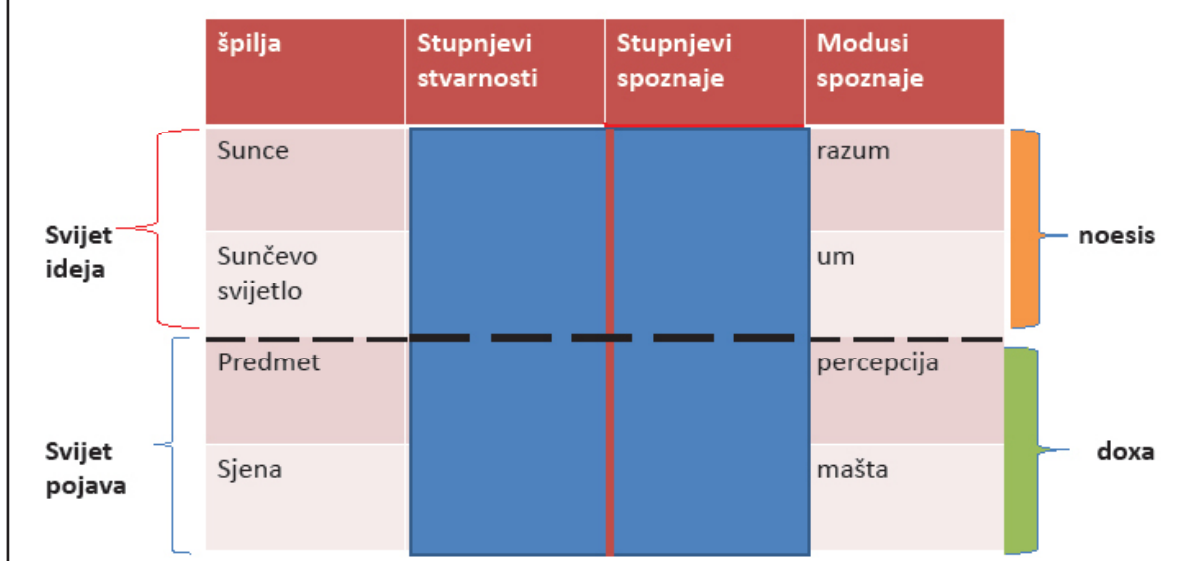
| špilja | Stupnjevi stvarnosti | Stupnjevi spoznaje | Modusi spoznaje |
|---|---|---|---|
| Sunce | | | razum |
| Sunčevo svijetlo | | | um |
| Predmet | | | percepcija |
| Sjena | | | mašta |

Svijet ideja

Svijet pojava

noesis

doxa